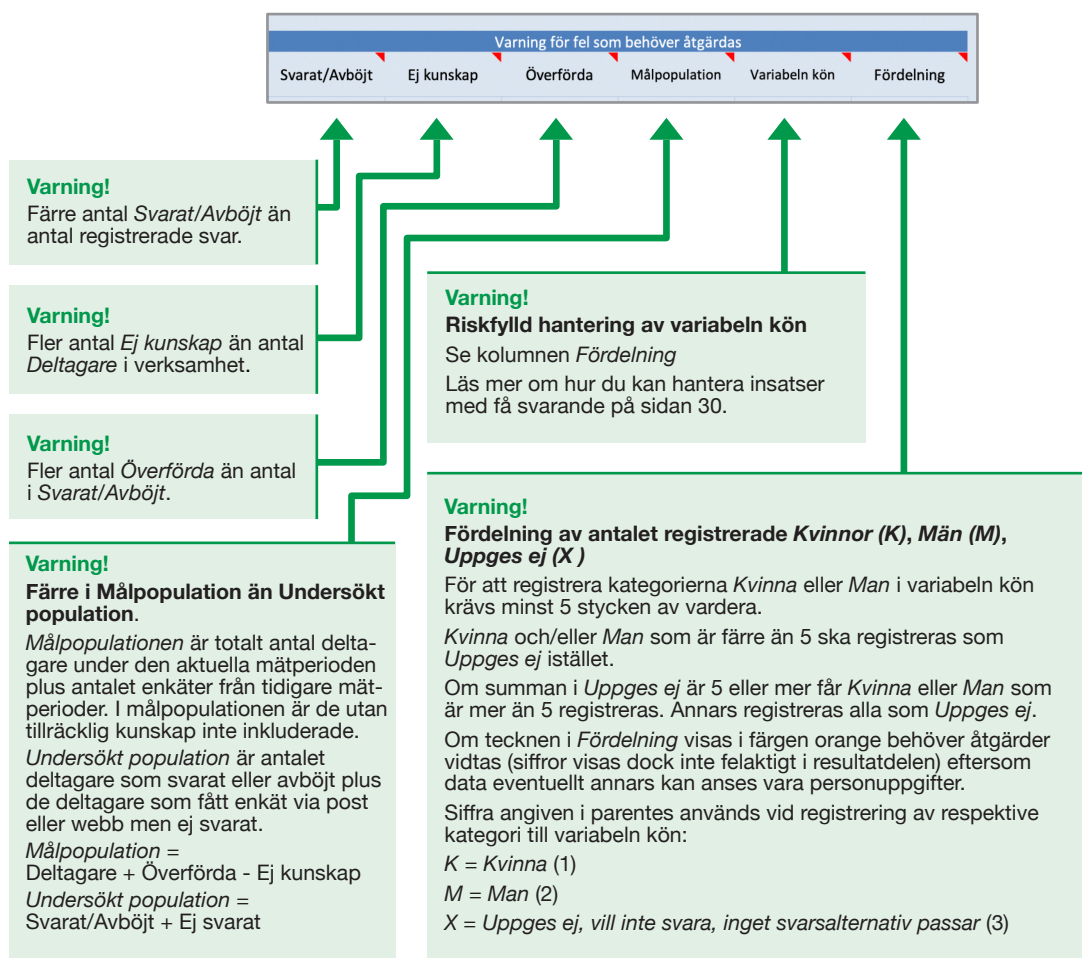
Varning för fel som behöver åtgärdas

| Svarat/Avböjt | Ej kunskap | Överförda | Målpopulation | Variabeln kön | Fördelning |
|---|---|---|---|---|---|

Varning!
Färre antal *Svarat/Avböjt* än antal registrerade svar.

Varning!
Fler antal *Ej kunskap* än antal *Deltagare* i verksamhet.

Varning!
Fler antal *Överförda* än antal i *Svarat/Avböjt*.

Varning!
**Färre i Målpopulation än Undersökt population**.
*Målpopulationen* är totalt antal deltagare under den aktuella mätperioden plus antalet enkäter från tidigare mätperioder. I målpopulationen är de utan tillräcklig kunskap inte inkluderade.
*Undersökt population* är antalet deltagare som svarat eller avböjt plus de deltagare som fått enkät via post eller webb men ej svarat.
*Målpopulation* =
Deltagare + Överförda - Ej kunskap
*Undersökt population* =
Svarat/Avböjt + Ej svarat

Varning!
**Riskfylld hantering av variabeln kön**
Se kolumnen *Fördelning*
Läs mer om hur du kan hantera insatser med få svarande på sidan 30.

Varning!
**Fördelning av antalet registrerade *Kvinnor (K)*, *Män (M)*, *Uppges ej (X )***
För att registrera kategorierna *Kvinna* eller *Man* i variabeln kön krävs minst 5 stycken av vardera.
*Kvinna* och/eller *Man* som är färre än 5 ska registreras som *Uppges ej* istället.
Om summan i *Uppges ej* är 5 eller mer får *Kvinna* eller *Man* som är mer än 5 registreras. Annars registreras alla som *Uppges ej*.
Om tecknen i *Fördelning* visas i färgen orange behöver åtgärder vidtas (siffror visas dock inte felaktigt i resultatdelen) eftersom data eventuellt annars kan anses vara personuppgifter.
Siffra angiven i parentes används vid registrering av respektive kategori till variabeln kön:
*K* = *Kvinna* (1)
*M* = *Man* (2)
*X* = *Uppges ej, vill inte svara, inget svarsalternativ passar* (3)